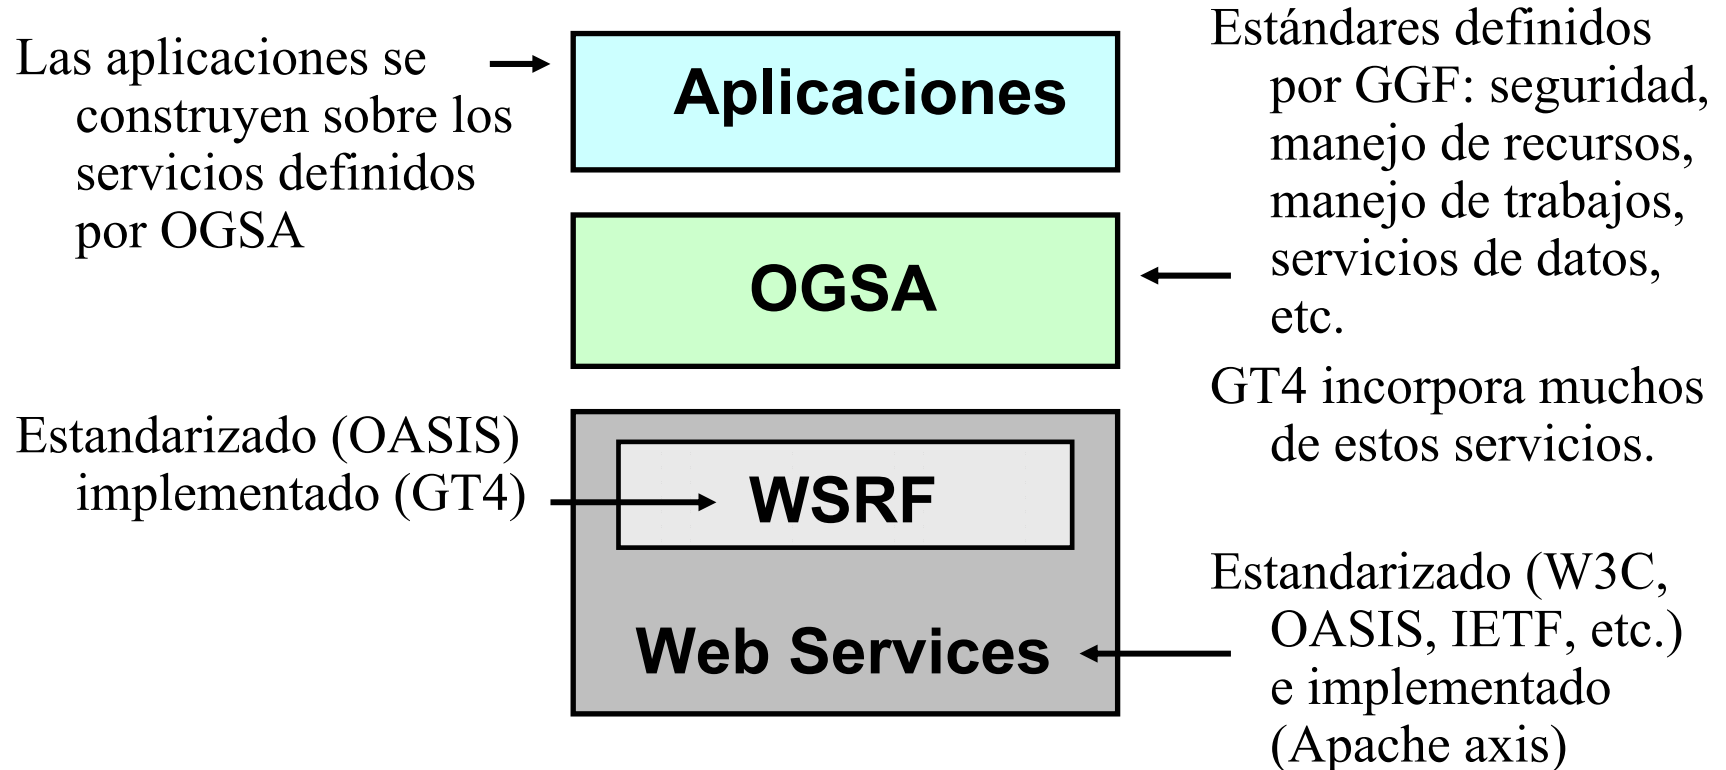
Las aplicaciones se construyen sobre los servicios definidos por OGSA

Aplicaciones

Estándares definidos por GGF: seguridad, manejo de recursos, manejo de trabajos, servicios de datos, etc.

OGSA

GT4 incorpora muchos de estos servicios.

Estandarizado (OASIS) implementado (GT4)

WSRF

Web Services

Estandarizado (W3C, OASIS, IETF, etc.) e implementado (Apache axis)